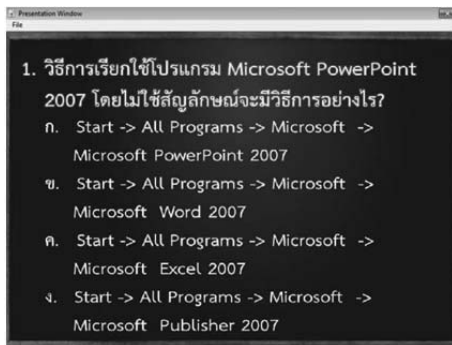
Presentation Window
File

1. วิธีการเรียกใช้โปรแกรม Microsoft PowerPoint 2007 โดยไม่ใช้สัญลักษณ์จะมีวิธีการอย่างไร?

ก. Start -> All Programs -> Microsoft -> Microsoft PowerPoint 2007

ข. Start -> All Programs -> Microsoft -> Microsoft Word 2007

ค. Start -> All Programs -> Microsoft -> Microsoft Excel 2007

ง. Start -> All Programs -> Microsoft -> Microsoft Publisher 2007